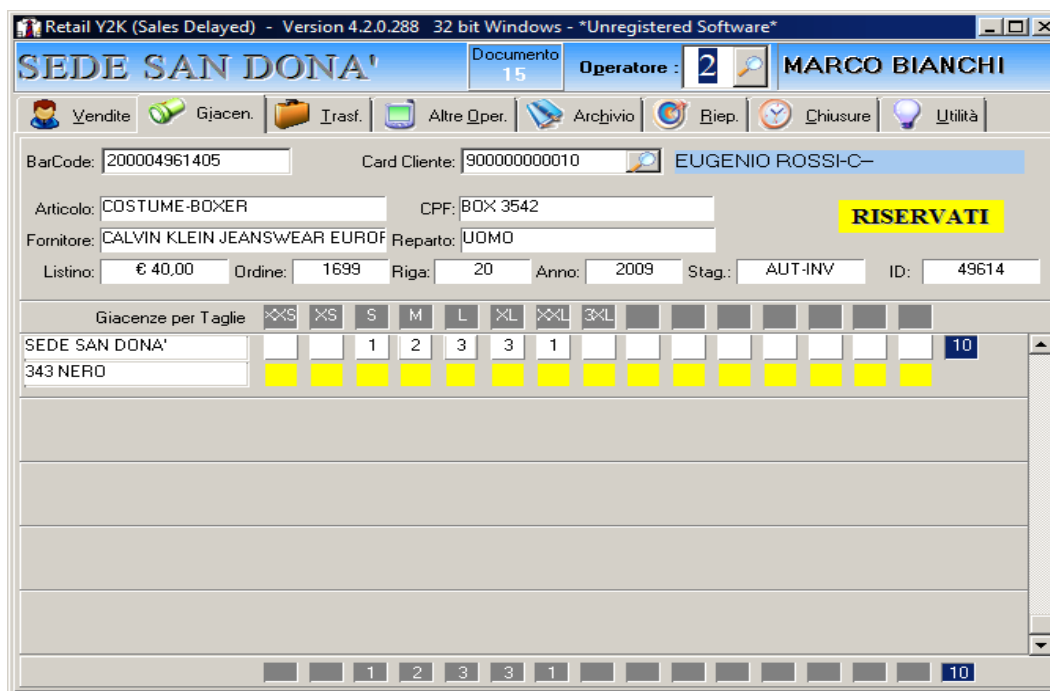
Retail Y2K (Sales Delayed) - Version 4.2.0.288 32 bit Windows - *Unregistered Software*

SEDE SAN DONA'

Documento
15

Operatore : 2

MARCO BIANCHI

Vendite | Giacen. | Trasf. | Altre Oper. | Archivio | Riep. | Chiusure | Utilità

BarCode: 200004961405

Card Cliente: 900000000010

EUGENIO ROSSI-C–

Articolo: COSTUME-BOXER

CPF: BOX 3542

RISERVATI

Fornitore: CALVIN KLEIN JEANSWEAR EUROF

Reparto: UOMO

Listino: € 40,00

Ordine: 1699

Riga: 20

Anno: 2009

Stag.: AUT-INV

ID: 49614

Giacenze per Taglie XXS XS S M L XL XXL 3XL

SEDE SAN DONA' 1 2 3 3 1 10

343 NERO

1 2 3 3 1 10